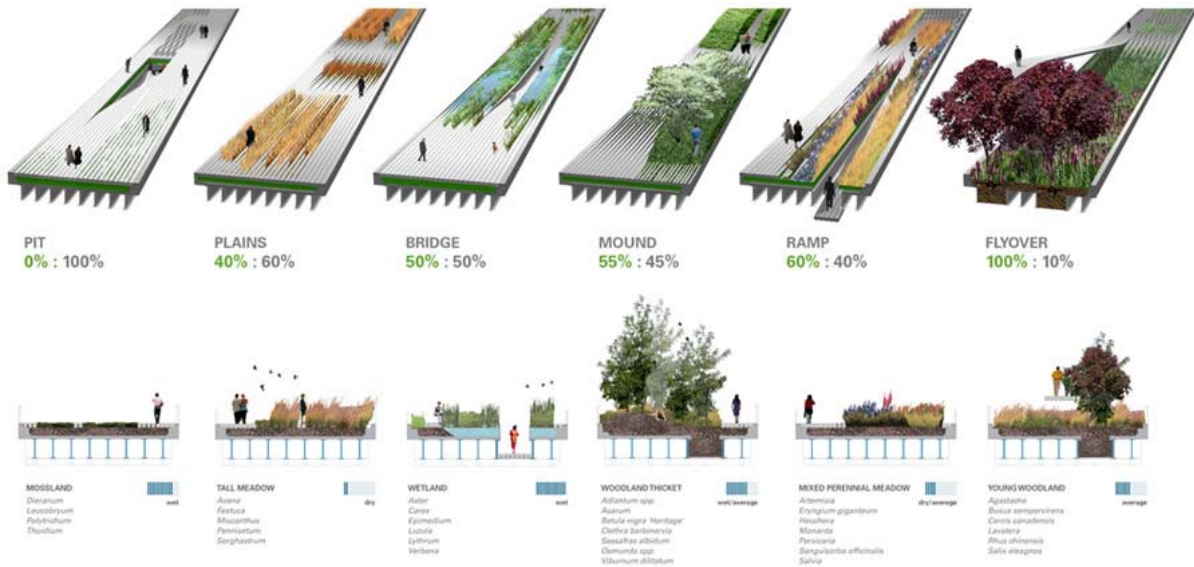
PIT
0% : 100%

PLAINS
40% : 60%

BRIDGE
50% : 50%

MOUND
55% : 45%

RAMP
60% : 40%

FLYOVER
100% : 10%

MOSSLAND
wet
Dieranum
Leucobryum
Polytrichum
Thuidium

TALL MEADOW
dry
Avena
Festuca
Miscanthus
Pennisetum
Sorghastrum

WETLAND
wet
Aster
Carex
Epimedium
Luzula
Lythrum
Verbena

WOODLAND THICKET
wet/average
Adiantum spp.
Asarum
Betula nigra 'Heritage'
Clethra barbinervis
Sassafras albidum
Osmunda spp.
Viburnum dilitatum

MIXED PERENNIAL MEADOW
dry/average
Artemisia
Eryngium giganteum
Heuchera
Monarda
Persicaria
Sanguisorba officinalis
Salvia

YOUNG WOODLAND
average
Agastache
Buxus sempervirens
Cercis canadensis
Lavatera
Rhus chinensis
Salix eleagnos